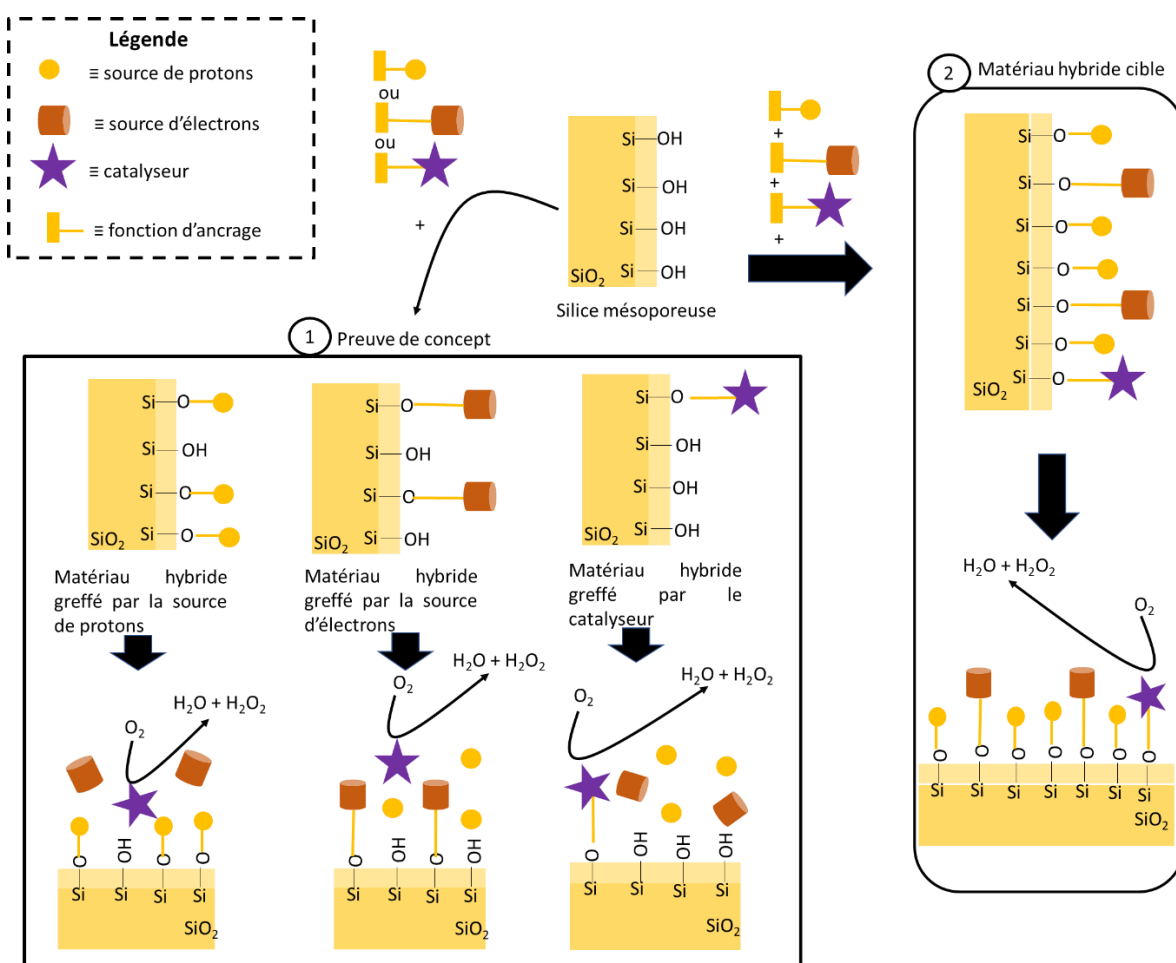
Légende
≡ source de protons
≡ source d'électrons
≡ catalyseur
≡ fonction d'ancrage

ou
ou
+

Si OH
Si OH
Si OH
Si OH
$SiO_2$
Silice mésoporeuse

+
+
+

2 Matériau hybride cible
Si O
Si O
Si O
Si O
Si O
Si O
Si O
$SiO_2$

$H_2O + H_2O_2$
$O_2$
O O O O O O O
Si Si Si Si Si Si Si
$SiO_2$

1 Preuve de concept

Si O
Si OH
Si O
Si O
$SiO_2$
Matériau hybride greffé par la source de protons

$H_2O + H_2O_2$
$O_2$
O OH O O
Si Si Si Si
$SiO_2$

Si O
Si OH
Si O
Si OH
$SiO_2$
Matériau hybride greffé par la source d'électrons

$O_2$
$H_2O + H_2O_2$
O OH O OH
Si Si Si Si
$SiO_2$

Si O
Si OH
Si OH
Si OH
$SiO_2$
Matériau hybride greffé par le catalyseur

$H_2O + H_2O_2$
$O_2$
O OH OH OH
Si Si Si Si
$SiO_2$